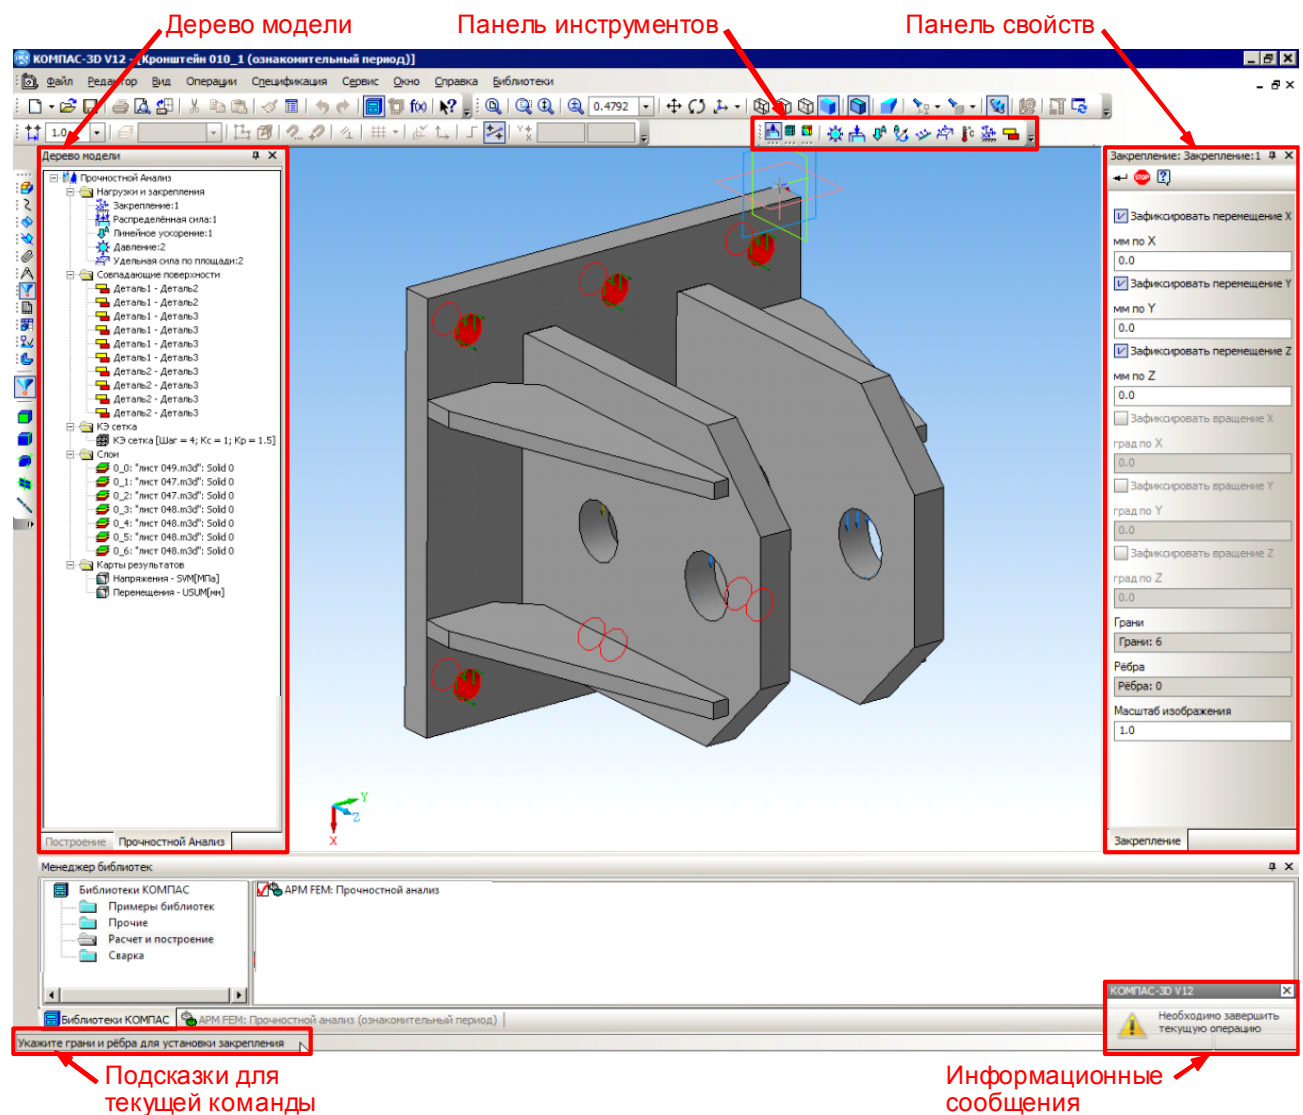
Дерево модели

Панель инструментов

Панель свойств

КОМПАС-3D V12 - [Кронштейн 010_1 (ознакомительный период)]

Файл Редактор Вид Операции Спецификация Сервис Окно Справка Библиотеки

0.4792

1.0

Дерево модели

Прочностной Анализ
Нагрузки и закрепления
Закрепление:1
Распределённая сила:1
Линейное ускорение:1
Давление:2
Удельная сила по площади:2
Совпадающие поверхности
Деталь1 - Деталь2
Деталь1 - Деталь2
Деталь1 - Деталь3
Деталь1 - Деталь3
Деталь1 - Деталь3
Деталь1 - Деталь3
Деталь2 - Деталь3
Деталь2 - Деталь3
Деталь2 - Деталь3
Деталь2 - Деталь3
КЭ сетка
КЭ сетка [Шаг = 4; Кс = 1; Кр = 1.5]
Слои
0_0: "лист 049.m3d": Solid 0
0_1: "лист 047.m3d": Solid 0
0_2: "лист 047.m3d": Solid 0
0_3: "лист 048.m3d": Solid 0
0_4: "лист 048.m3d": Solid 0
0_5: "лист 048.m3d": Solid 0
0_6: "лист 048.m3d": Solid 0
Карты результатов
Напряжения - SVM[МПа]
Перемещения - USUM[мм]

Построение Прочностной Анализ

Y
Z
X

Закрепление: Закрепление:1

Зафиксировать перемещение X
мм по X
0.0
Зафиксировать перемещение Y
мм по Y
0.0
Зафиксировать перемещение Z
мм по Z
0.0
Зафиксировать вращение X
град по X
0.0
Зафиксировать вращение Y
град по Y
0.0
Зафиксировать вращение Z
град по Z
0.0
Грани
Грани: 6
Рёбра
Рёбра: 0
Масштаб изображения
1.0

Закрепление

Менеджер библиотек

Библиотеки КОМПАС
Примеры библиотек
Прочие
Расчет и построение
Сварка

APM FEM: Прочностной анализ

Библиотеки КОМПАС | APM FEM: Прочностной анализ (ознакомительный период)

Укажите грани и рёбра для установки закрепления

КОМПАС-3D V12
Необходимо завершить текущую операцию

Подсказки для текущей команды

Информационные сообщения